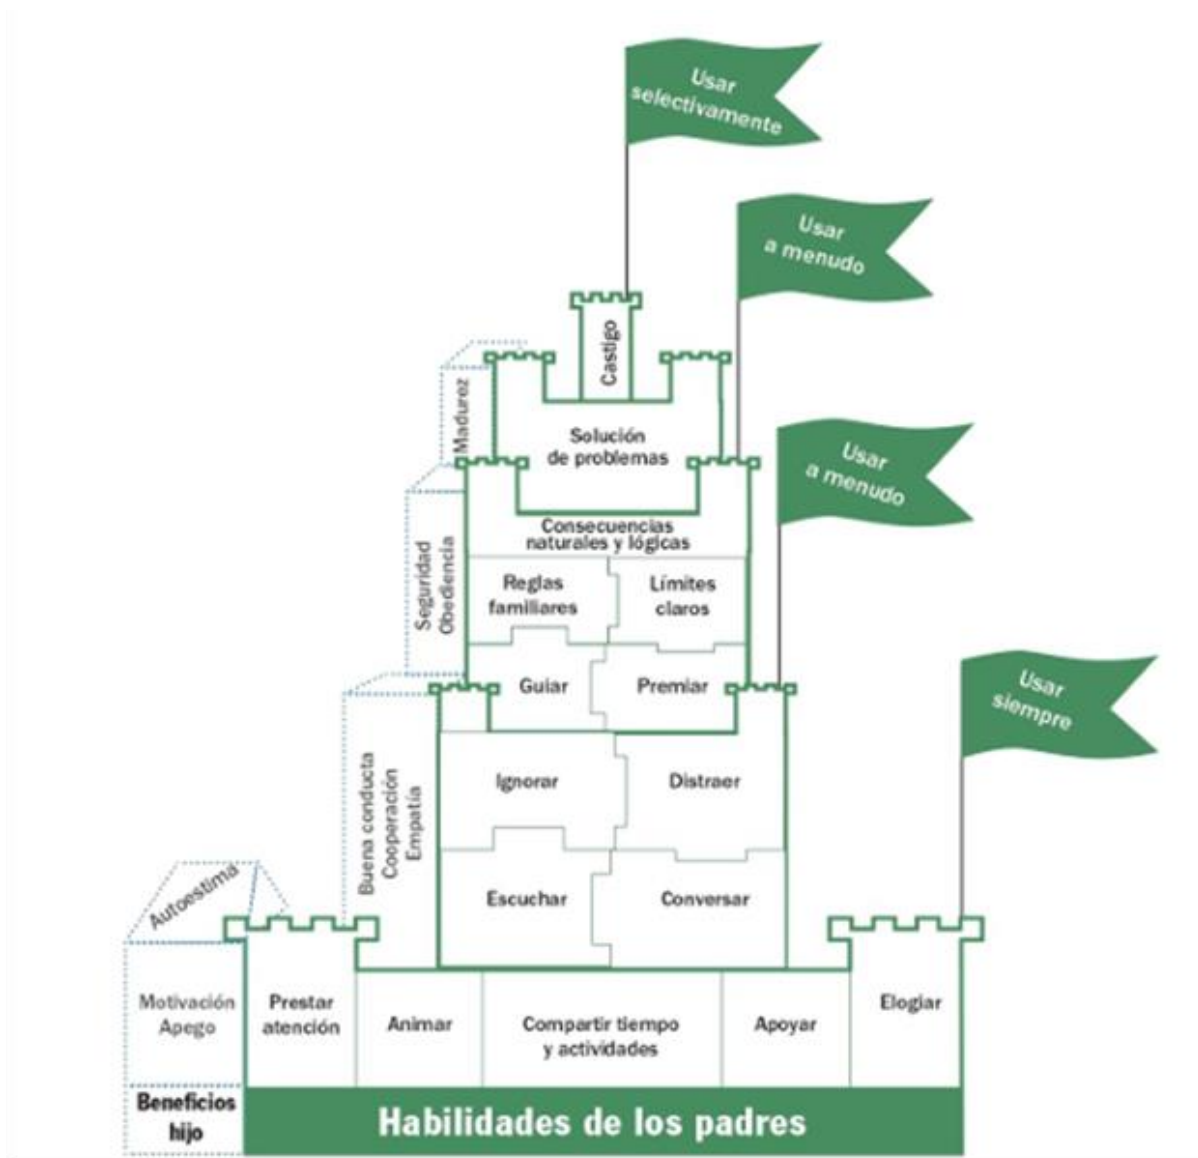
Usar selectivamente

Usar a menudo

Usar a menudo

Usar siempre

Castigo

Madurez

Solución de problemas

Seguridad Obediencia

Consecuencias naturales y lógicas

Reglas familiares

Límites claros

Guiar

Premiar

Buena conducta Cooperación Empatía

Ignorar

Distraer

Escuchar

Conversar

Autoestima

Motivación Apego

Prestar atención

Animar

Compartir tiempo y actividades

Apoyar

Elogiar

Beneficios hijo

Habilidades de los padres